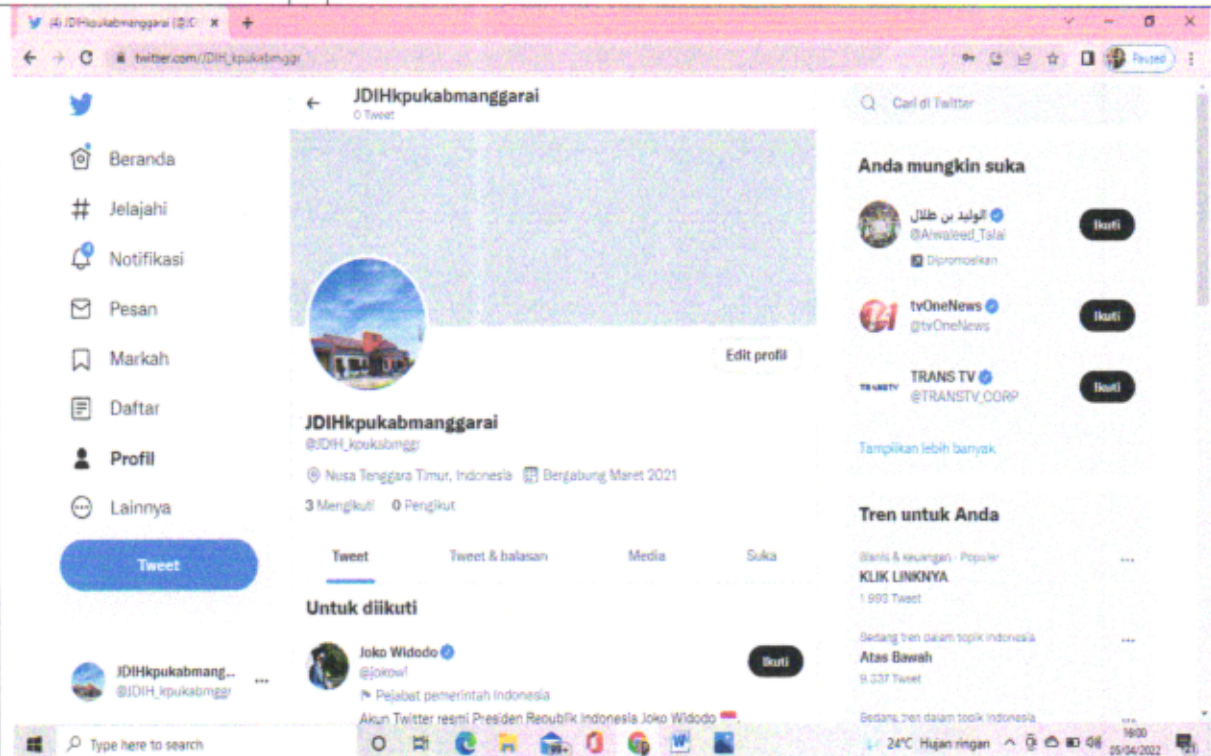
(4) JDIHkpukabmanggarai (@JD ×

twitter.com/JDIH_kpukabmggr

Paused

Beranda

Jelajahi

Notifikasi

Pesan

Markah

Daftar

Profil

Lainnya

Tweet

JDIHkpukabmang...
@JDIH_kpukabmggr

JDIHkpukabmanggarai
0 Tweet

Edit profil

JDIHkpukabmanggarai
@JDIH_kpukabmggr

Nusa Tenggara Timur, Indonesia Bergabung Maret 2021

3 Mengikuti 0 Pengikut

Tweet Tweet & balasan Media Suka

Untuk diikuti

Joko Widodo
@jokowi
Pejabat pemerintah Indonesia
Akun Twitter resmi Presiden Republik Indonesia Joko Widodo

Ikuti

Cari di Twitter

Anda mungkin suka

الوليد بن طلال
@Alwaleed_Talal
Dipromosikan

Ikuti

tvOneNews
@tvOneNews

Ikuti

TRANS TV
@TRANSTV_CORP

Ikuti

Tampilkan lebih banyak

Tren untuk Anda

Bisnis & keuangan · Populer
KLIK LINKNYA
1.993 Tweet

Sedang tren dalam topik Indonesia
Atas Bawah
9.337 Tweet

Sedang tren dalam topik Indonesia

Type here to search

24°C Hujan ringan

19:00
05/04/2022